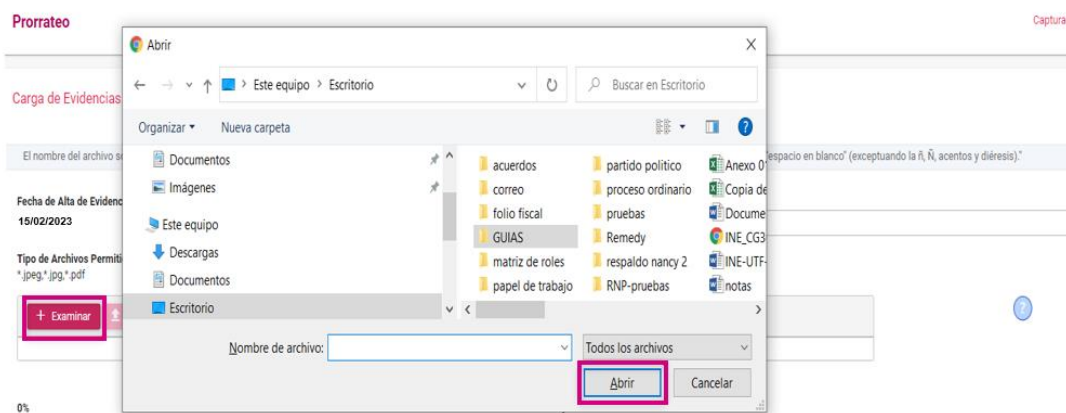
Prorrateo

Captura

Carga de Evidencias

El nombre del archivo s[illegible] espacio en blanco" (exceptuando la ñ, Ñ, acentos y diéresis)."

Fecha de Alta de Evidenc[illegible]
15/02/2023

Tipo de Archivos Permiti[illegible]
*.jpeg,*.jpg,*.pdf

+ Examinar

0%

Abrir

Este equipo > Escritorio

Buscar en Escritorio

Organizar ▾ Nueva carpeta

Documentos
Imágenes
Este equipo
Descargas
Documentos
Escritorio

acuerdos
correo
folio fiscal
GUIAS
matriz de roles
papel de trabajo
partido político
proceso ordinario
pruebas
Remedy
respaldo nancy 2
RNP-pruebas
Anexo 0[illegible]
Copia de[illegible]
Docume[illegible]
INE_CG3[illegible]
INE-UTF-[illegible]
notas

Nombre de archivo:
Todos los archivos

Abrir
Cancelar